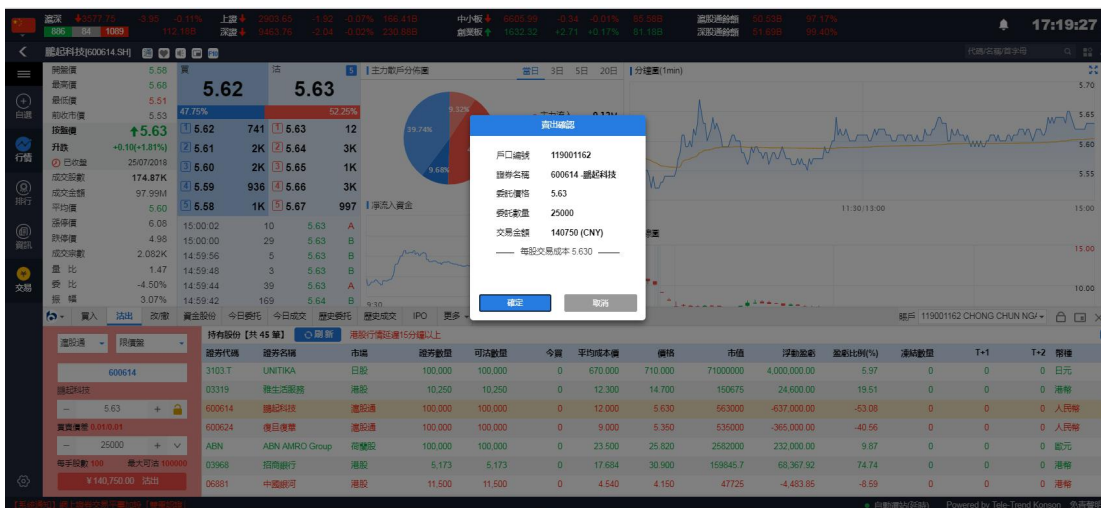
滬深 3577.75 -3.95 -0.11% 上證 2903.65 -1.52 -0.07% 166.41B 中小板 8605.99 -0.34 -0.01% 85.58B 滬股通餘額 50.53B 97.17%
886 84 1089 112.18B 深證 9483.75 -2.04 -0.02% 230.68B 創業板 1632.32 +2.71 +0.17% 61.18B 深股通餘額 51.69B 99.40%
17:19:27

鵬起科技[600614.SH]
代碼/名稱/首字母

開盤價 5.58
最高價 5.68
最低價 5.51
前收市價 5.53
按盤價 5.63
升跌 +0.10(+1.81%)
已收盤 25/07/2018
成交股數 174.87K
成交金額 97.99M
平均價 5.60
漲停價 6.08
跌停價 4.98
成交宗數 2.082K
量比 1.47
委比 -4.50%
振幅 3.07%

買 5.62
沽 5.63
47.75% 52.25%

| 1 | 5.62 | 741 | 1 | 5.63 | 12 |
|---|---|---|---|---|---|
| 2 | 5.61 | 2K | 2 | 5.64 | 3K |
| 3 | 5.60 | 2K | 3 | 5.65 | 1K |
| 4 | 5.59 | 936 | 4 | 5.66 | 3K |
| 5 | 5.58 | 1K | 5 | 5.67 | 997 |

| 15:00:02 | 10 | 5.63 | A |
|---|---|---|---|
| 15:00:00 | 29 | 5.63 | B |
| 14:59:56 | 5 | 5.63 | B |
| 14:59:48 | 3 | 5.63 | B |
| 14:59:44 | 39 | 5.63 | A |
| 14:59:42 | 169 | 5.64 | B |

主力散戶分佈圖 當日 3日 5日 20日
分鐘圖(1min)
39.74% 9.32% 9.68%
淨流入資金
9.30
5.70 5.65 5.60 5.55 11:30/13:00 15:00 15.00 10.00

賣出確認
戶口號碼 119001162
證券名稱 600614 鵬起科技
委託價格 5.63
委託數量 25000
交易金額 140750 (CNY)
每股交易成本 5.630
確定 取消

買入 沽出 改單 資金股份 今日委托 今日成交 歷史委托 歷史成交 IPO 更多
賬戶 119001162 CHONG CHUN NG
持有股份 [共 45 筆] 刷新 港股行情延遲15分鐘以上

滬股通 限價盤
600614
鵬起科技
5.63
賣賣價差 0.01/0.01
25000
每手股數 100 最大可沽 100000
¥140,750.00 沽出

| 證券代碼 | 證券名稱 | 市場 | 證券數量 | 可沽數量 | 今買 | 平均成本價 | 價格 | 市值 | 浮動盈虧 | 盈虧比例(%) | 凍結數量 | T+1 | T+2 | 幣種 |
|---|---|---|---|---|---|---|---|---|---|---|---|---|---|---|
| 3103.T | UNITIKA | 日股 | 100,000 | 100,000 | 0 | 670.000 | 710.000 | 71000000 | 4,000,000.00 | 5.97 | 0 | 0 | 0 | 日元 |
| 03319 | 雅生活服務 | 港股 | 10,250 | 10,250 | 0 | 12.300 | 14.700 | 150675 | 24,600.00 | 19.51 | 0 | 0 | 0 | 港幣 |
| 600614 | 鵬起科技 | 滬股通 | 100,000 | 100,000 | 0 | 12.000 | 5.630 | 563000 | -637,000.00 | -53.08 | 0 | 0 | 0 | 人民幣 |
| 600624 | 復旦復華 | 滬股通 | 100,000 | 100,000 | 0 | 9.000 | 5.350 | 535000 | -365,000.00 | -40.56 | 0 | 0 | 0 | 人民幣 |
| ABN | ABN AMRO Group | 荷蘭股 | 100,000 | 100,000 | 0 | 23.500 | 25.820 | 2582000 | 232,000.00 | 9.87 | 0 | 0 | 0 | 歐元 |
| 03968 | 招商銀行 | 港股 | 5,173 | 5,173 | 0 | 17.684 | 30.900 | 159845.7 | 68,367.92 | 74.74 | 0 | 0 | 0 | 港幣 |
| 06881 | 中國銀河 | 港股 | 11,500 | 11,500 | 0 | 4.540 | 4.150 | 47725 | -4,483.85 | -8.59 | 0 | 0 | 0 | 港幣 |

自選 行情 排行 資訊 交易
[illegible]
Powered by Tele-Trend Konson 免責聲明